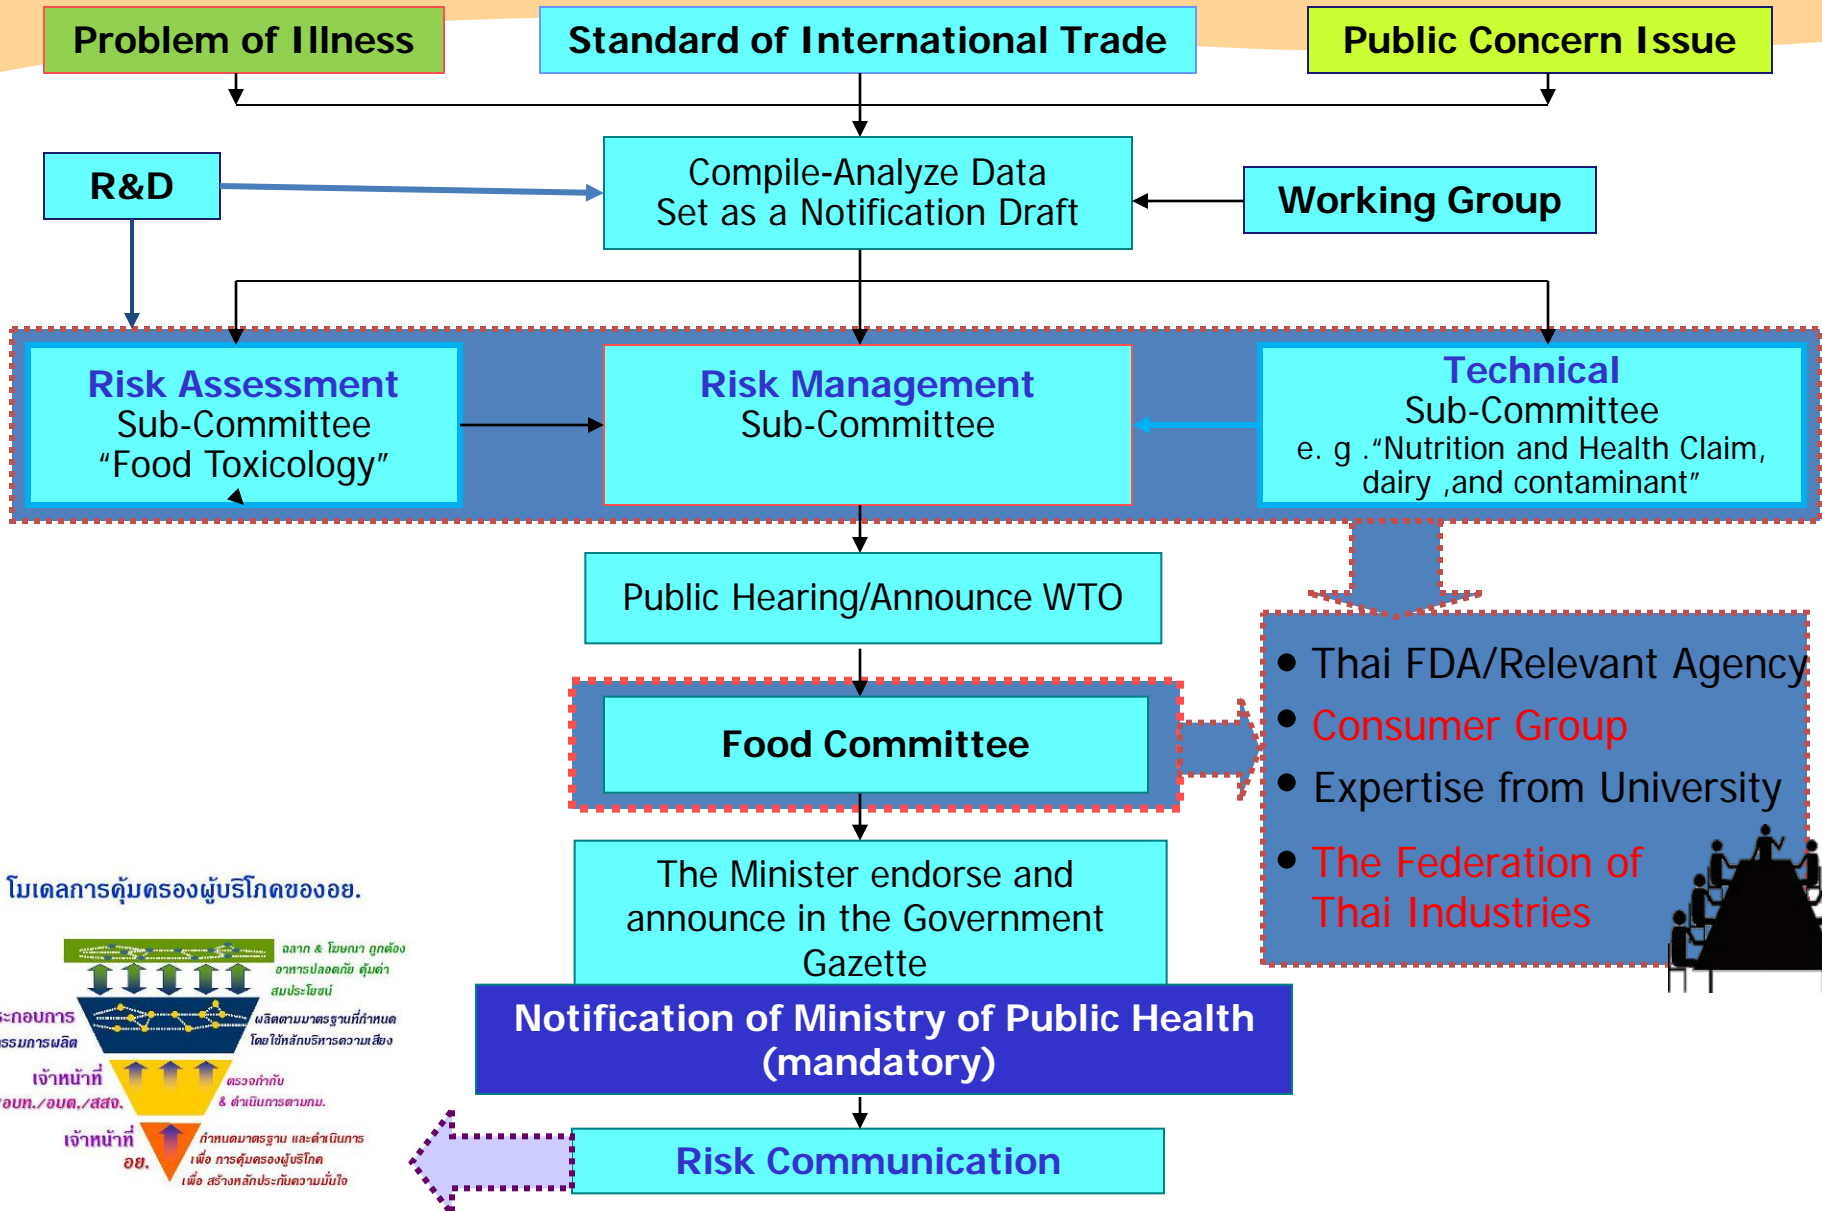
Problem of Illness

Standard of International Trade

Public Concern Issue

R&D

Compile-Analyze Data
Set as a Notification Draft

Working Group

Risk Assessment
Sub-Committee
“Food Toxicology”

Risk Management
Sub-Committee

Technical
Sub-Committee
e. g .“Nutrition and Health Claim, dairy ,and contaminant”

Public Hearing/Announce WTO

Food Committee

• Thai FDA/Relevant Agency
• Consumer Group
• Expertise from University
• The Federation of Thai Industries

The Minister endorse and announce in the Government Gazette

Notification of Ministry of Public Health (mandatory)

Risk Communication

โมเดลการคุ้มครองผู้บริโภคของอย.

ฉลาก & โฆษณา ถูกต้อง
อาหารปลอดภัย คุ้มค่า
สมประโยชน์

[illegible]ะกอบการ
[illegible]รรมการผลิต

ผลิตตามมาตรฐานที่กำหนด
โดยใช้หลักบริหารความเสี่ยง

เจ้าหน้าที่
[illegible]อบท./อบต./สสจ.

ตรวจกำกับ
& ดำเนินการตามกม.

เจ้าหน้าที่
อย.

กำหนดมาตรฐาน และดำเนินการ
เพื่อ การคุ้มครองผู้บริโภค
เพื่อ สร้างหลักประกันความมั่นใจ